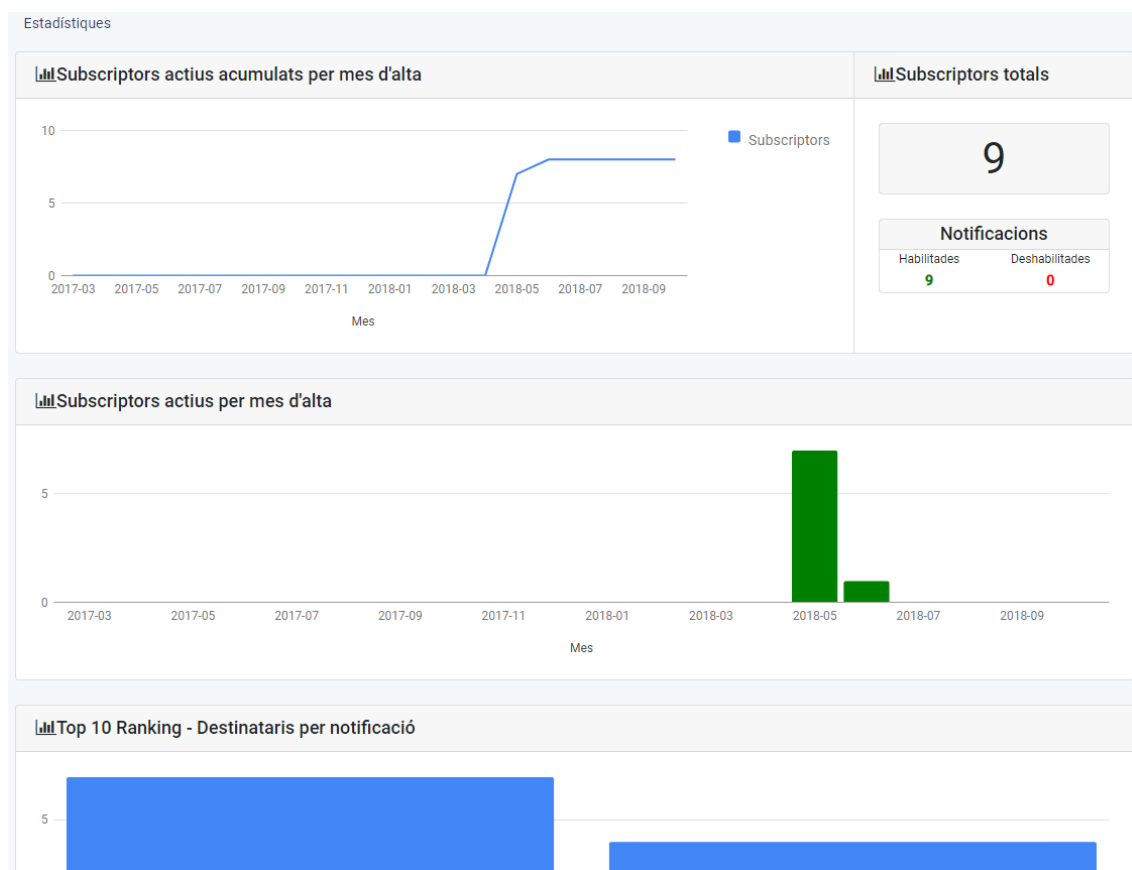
Estadístiques

Subscriptors actius acumulats per mes d'alta

10
5
0
2017-03 2017-05 2017-07 2017-09 2017-11 2018-01 2018-03 2018-05 2018-07 2018-09
Mes

Subscriptors

Subscriptors totals

9

Notificacions

| Habilitades | Deshabilitades |
|---|---|
| 9 | 0 |

Subscriptors actius per mes d'alta

5
0
2017-03 2017-05 2017-07 2017-09 2017-11 2018-01 2018-03 2018-05 2018-07 2018-09
Mes

Top 10 Ranking - Destinataris per notificació

5